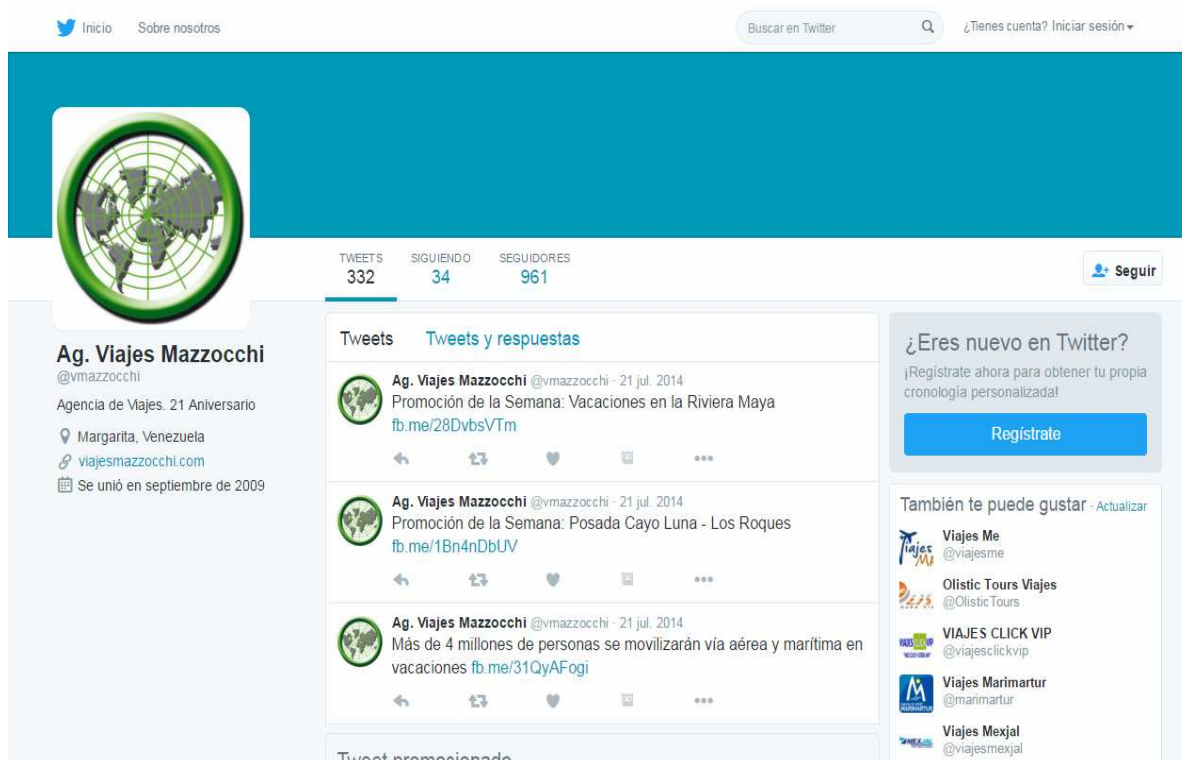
Inicio Sobre nosotros

Buscar en Twitter

¿Tienes cuenta? Iniciar sesión

TWEETS 332 SIGUIENDO 34 SEGUIDORES 961

Seguir

Ag. Viajes Mazzocchi
@vmazzocchi

Agencia de Viajes. 21 Aniversario

Margarita, Venezuela
viajesmazzocchi.com
Se unió en septiembre de 2009

Tweets Tweets y respuestas

Ag. Viajes Mazzocchi @vmazzocchi · 21 jul. 2014
Promoción de la Semana: Vacaciones en la Riviera Maya
fb.me/28DvbsVTm

Ag. Viajes Mazzocchi @vmazzocchi · 21 jul. 2014
Promoción de la Semana: Posada Cayo Luna - Los Roques
fb.me/1Bn4nDbUV

Ag. Viajes Mazzocchi @vmazzocchi · 21 jul. 2014
Más de 4 millones de personas se movilizarán vía aérea y marítima en vacaciones fb.me/31QyAFogi

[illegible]

¿Eres nuevo en Twitter?
¡Regístrate ahora para obtener tu propia cronología personalizada!

Regístrate

También te puede gustar · Actualizar

Viajes Me
@viajesme

Olistic Tours Viajes
@OlisticTours

VIAJES CLICK VIP
@viajesclickvip

Viajes Marimartur
@marimartur

Viajes Mexjal
@viajesmexjal